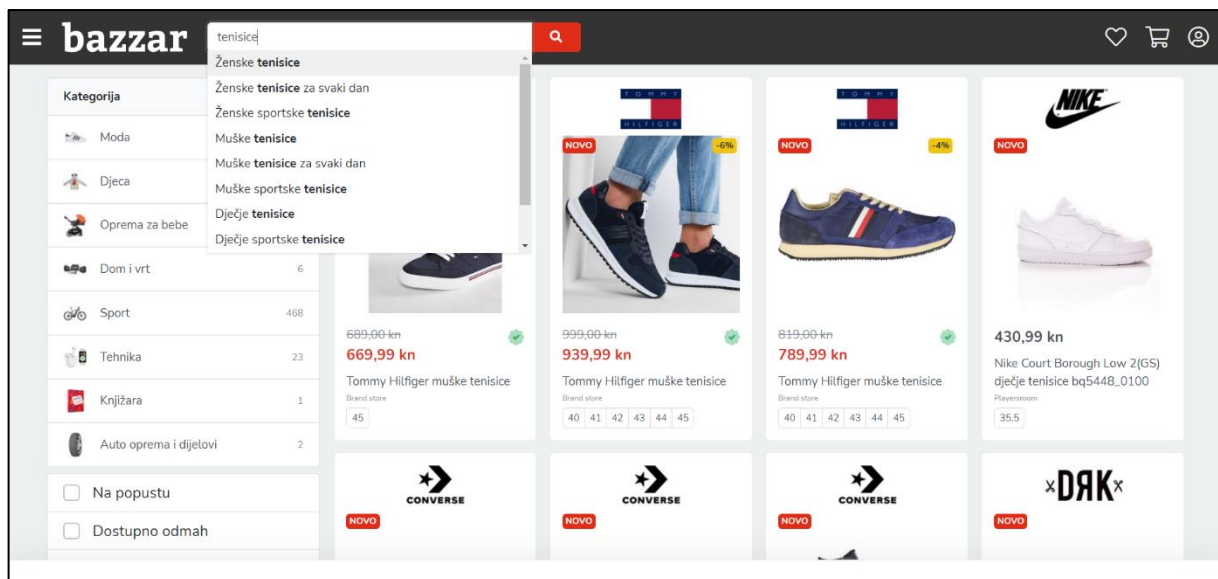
bazzar

tenisice

Ženske tenisice
Ženske tenisice za svaki dan
Ženske sportske tenisice
Muške tenisice
Muške tenisice za svaki dan
Muške sportske tenisice
Dječje tenisice
Dječje sportske tenisice

Kategorija
Moda
Djeca
Oprema za bebe
Dom i vrt 6
Sport 468
Tehnika 23
Knjižara 1
Auto oprema i dijelovi 2

Na popustu
Dostupno odmah

689,00 kn
669,99 kn
Tommy Hilfiger muške tenisice
Brand store
45

TOMMY HILFIGER
NOVO
-6%
999,00 kn
939,99 kn
Tommy Hilfiger muške tenisice
Brand store
40 41 42 43 44 45

TOMMY HILFIGER
NOVO
-4%
819,00 kn
789,99 kn
Tommy Hilfiger muške tenisice
Brand store
40 41 42 43 44 45

NIKE
NOVO
430,99 kn
Nike Court Borough Low 2(GS) dječje tenisice bq5448_0100
Playersroom
35.5

CONVERSE
NOVO

CONVERSE
NOVO

CONVERSE
NOVO

×DRK×
NOVO